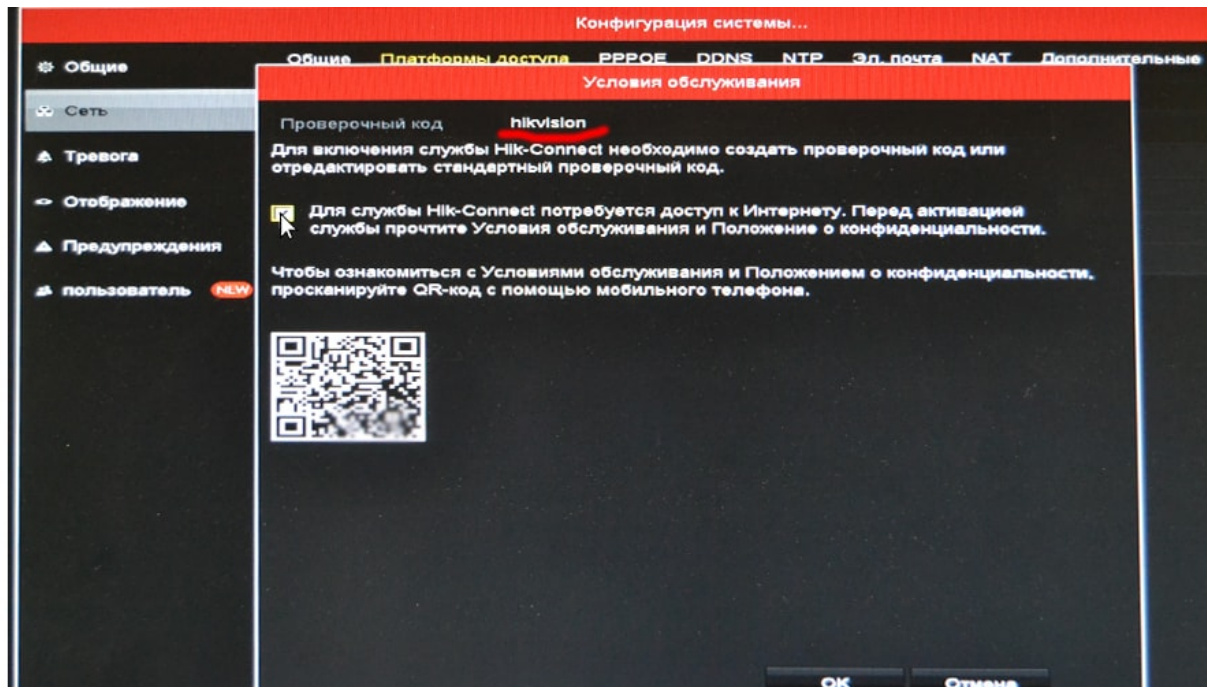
Конфигурация системы...

Общие
Сеть
Тревога
Отображение
Предупреждения
пользователь NEW

Общие Платформы доступа PPPOE DDNS NTP Эл. почта NAT Дополнительные

Условия обслуживания

Проверочный код hikvision

Для включения службы Hik-Connect необходимо создать проверочный код или отредактировать стандартный проверочный код.

Для службы Hik-Connect потребуется доступ к Интернету. Перед активацией службы прочтите Условия обслуживания и Положение о конфиденциальности.

Чтобы ознакомиться с Условиями обслуживания и Положением о конфиденциальности, просканируйте QR-код с помощью мобильного телефона.

OK Отмена